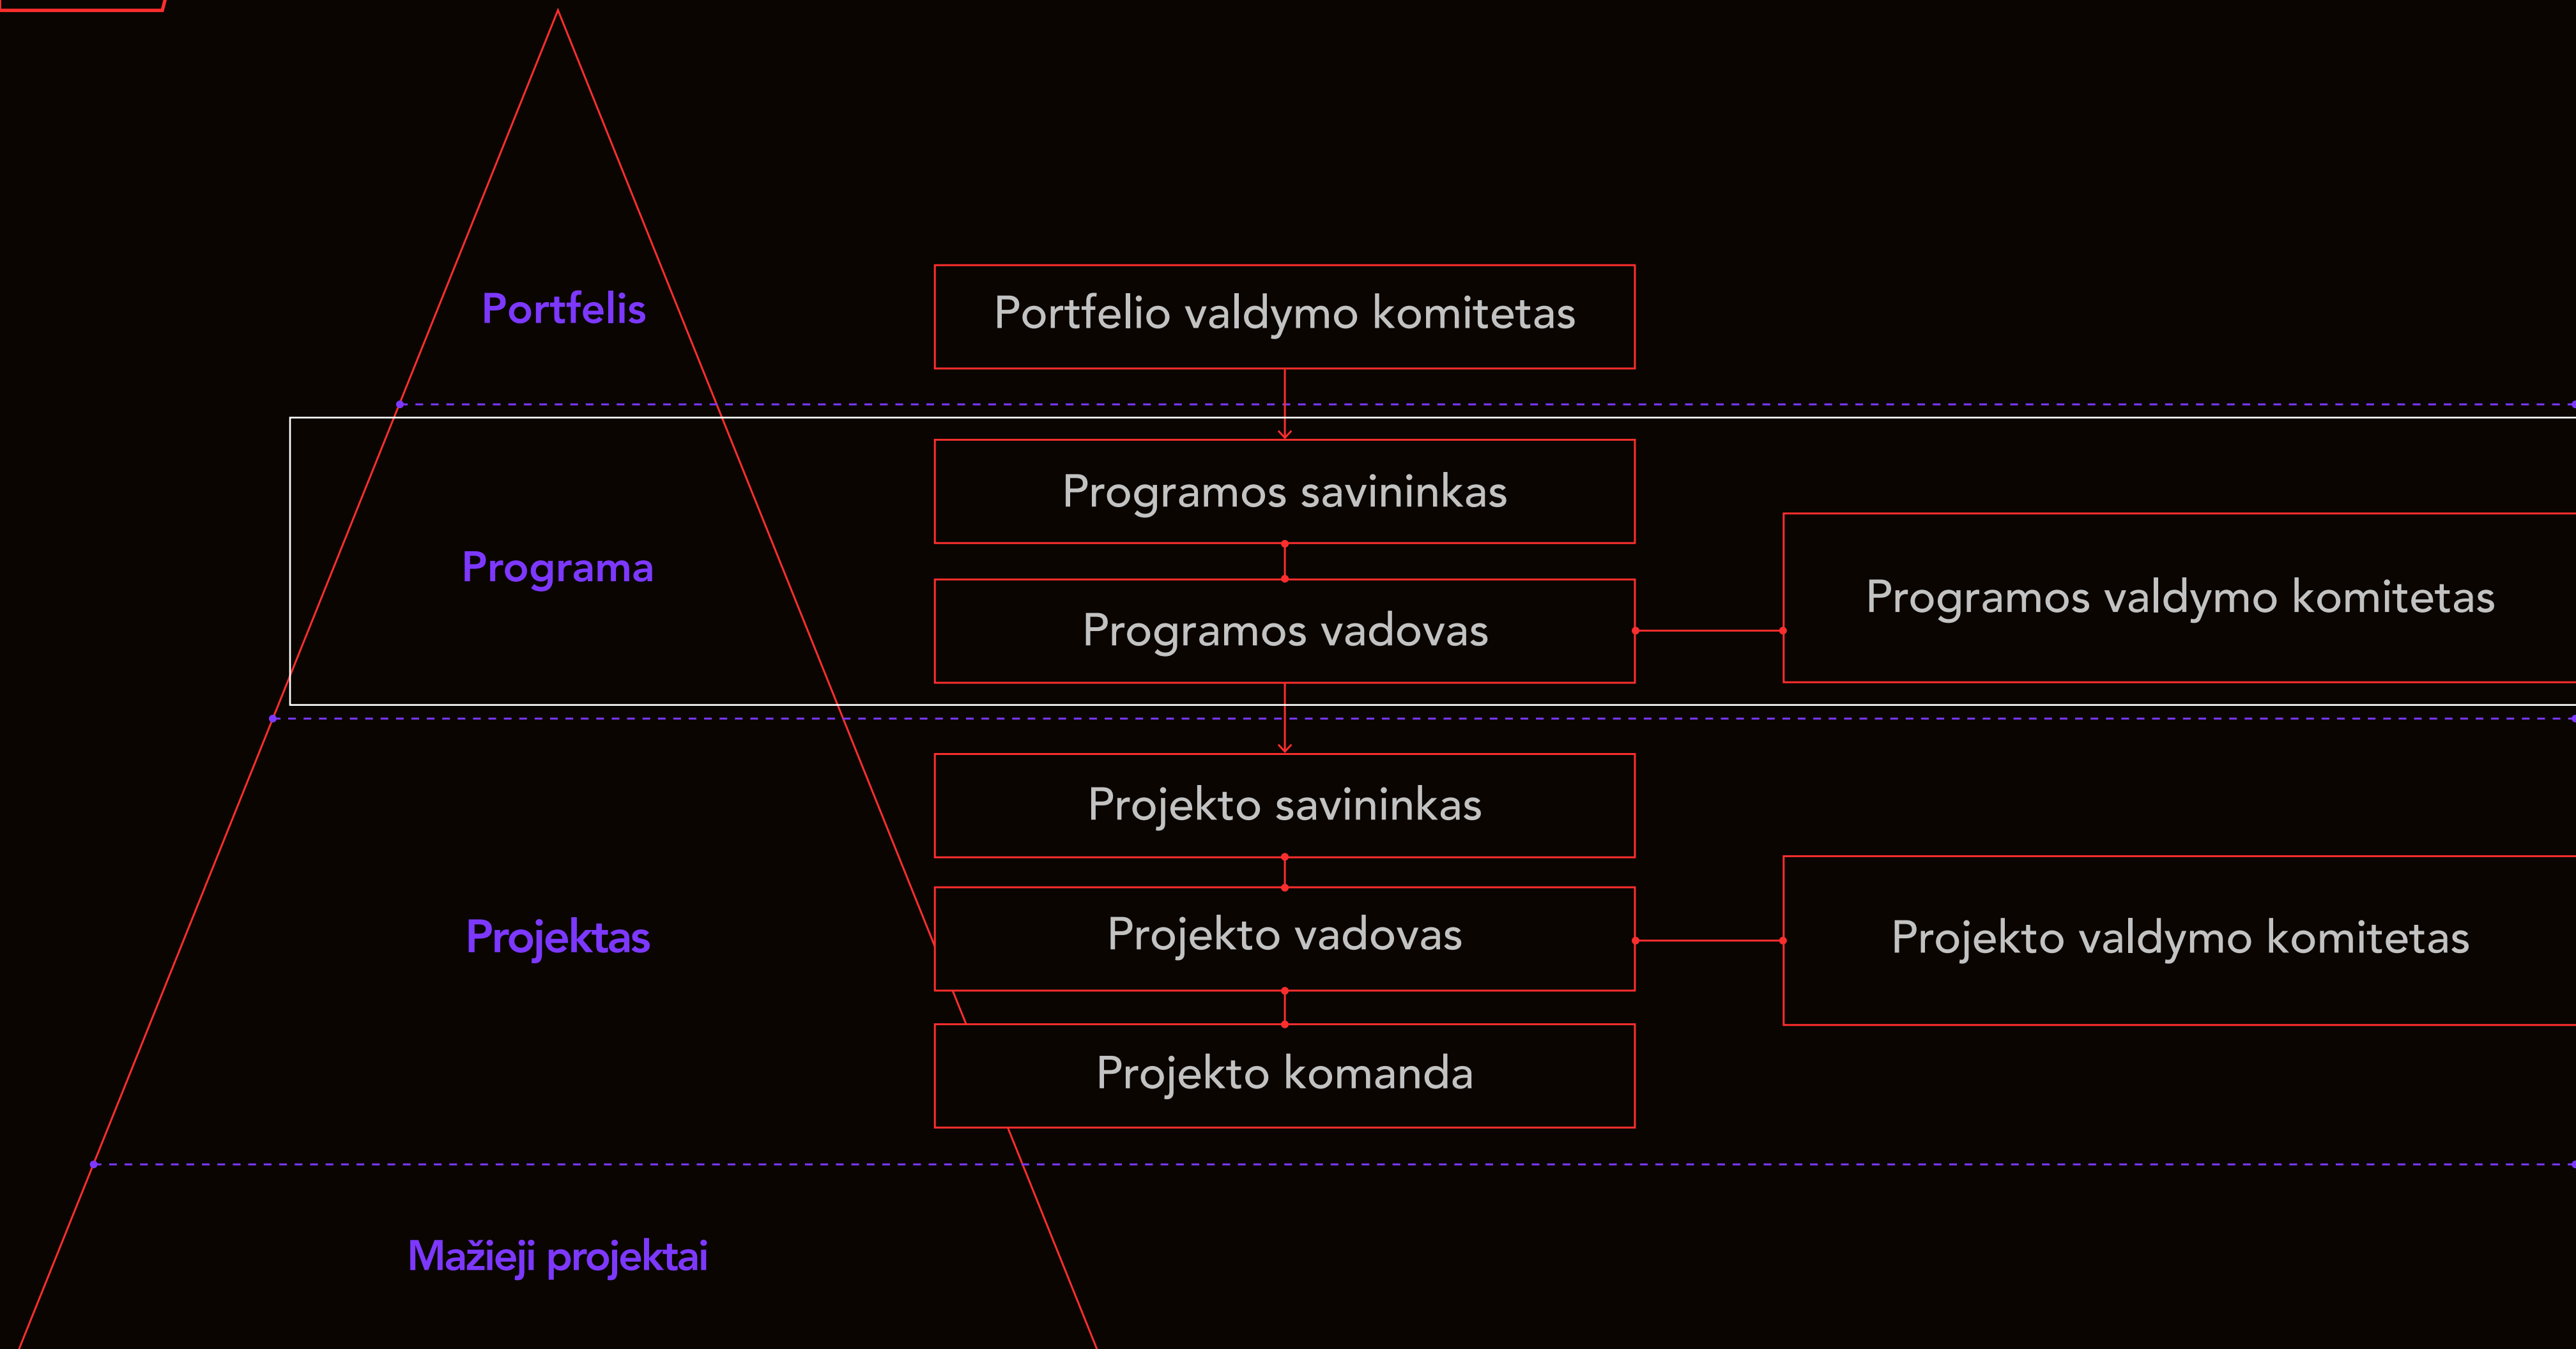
Portfelis

Portfelio valdymo komitetas

Programa

Programos savininkas

Programos vadovas

Programos valdymo komitetas

Projektas

Projekto savininkas

Projekto vadovas

Projekto valdymo komitetas

Projekto komanda

Mažieji projektai